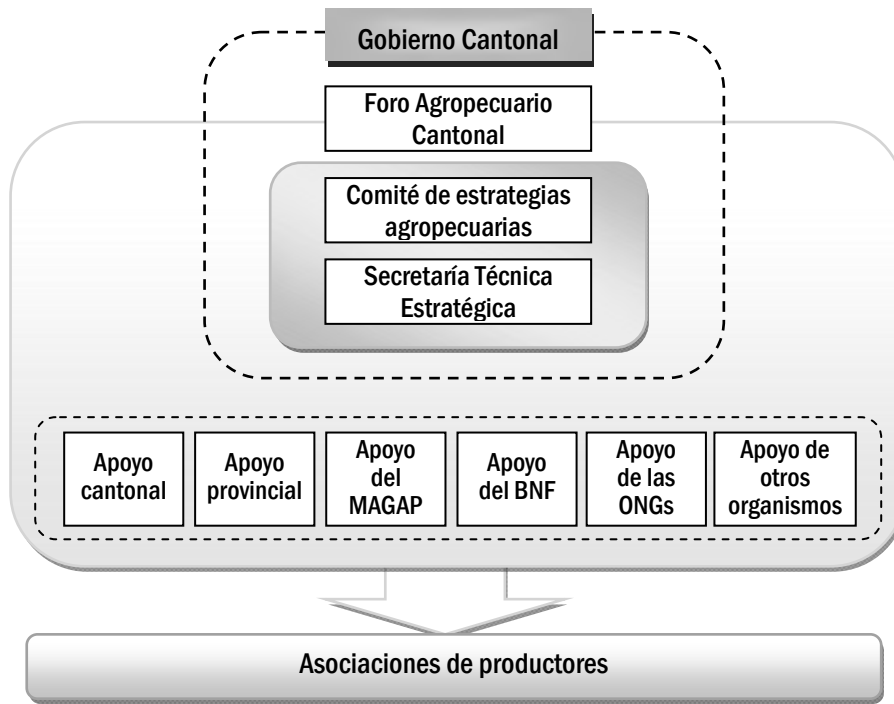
Gobierno Cantonal

Foro Agropecuario Cantonal

Comité de estrategias agropecuarias

Secretaría Técnica Estratégica

Apoyo cantonal

Apoyo provincial

Apoyo del MAGAP

Apoyo del BNF

Apoyo de las ONGs

Apoyo de otros organismos

Asociaciones de productores